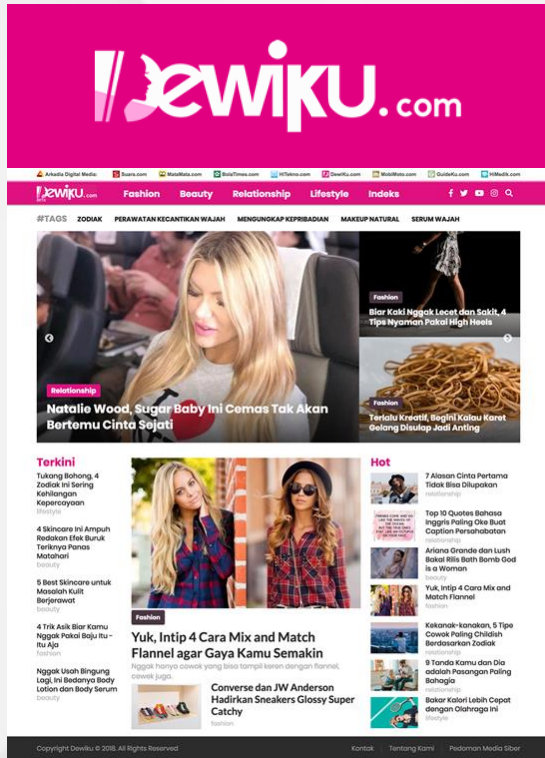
Dewiku.com

Arkadia Digital Media: Suara.com MataMata.com BolaTimes.com HiTekno.com DewiKu.com MobiMoto.com GuideKu.com HiMedik.com

Dewiku.com Fashion Beauty Relationship Lifestyle Indeks

#TAGS ZODIAK PERAWATAN KECANTIKAN WAJAH MENGUNGKAP KEPRIBADIAN MAKEUP NATURAL SERUM WAJAH

Relationship
Natalie Wood, Sugar Baby Ini Cemas Tak Akan Bertemu Cinta Sejati

Fashion
Biar Kaki Nggak Lecet dan Sakit, 4 Tips Nyaman Pakai High Heels

Fashion
Terlalu Kreatif, Begini Kalau Karet Gelang Disulap Jadi Anting

Terkini

Tukang Bohong, 4 Zodiak Ini Sering Kehilangan Kepercayaan
lifestyle

4 Skincare Ini Ampuh Redakan Efek Buruk Teriknya Panas Matahari
beauty

5 Best Skincare untuk Masalah Kulit Berjerawat
beauty

4 Trik Asik Biar Kamu Nggak Pakai Baju Itu - Itu Aja
fashion

Nggak Usah Bingung Lagi, Ini Bedanya Body Lotion dan Body Serum
beauty

Fashion
Yuk, Intip 4 Cara Mix and Match Flannel agar Gaya Kamu Semakin
Nggak hanya cowok yang bisa tampil keren dengan flannel, cewek juga.

Converse dan JW Anderson Hadirkan Sneakers Glossy Super Catchy
fashion

Hot

7 Alasan Cinta Pertama Tidak Bisa Dilupakan
relationship

Top 10 Quotes Bahasa Inggris Paling Oke Buat Caption Persahabatan
relationship

Ariana Grande dan Lush Bakal Rilis Bath Bomb God is a Woman
beauty

Yuk, Intip 4 Cara Mix and Match Flannel
fashion

Kekanak-kanakan, 5 Tipe Cowok Paling Childish Berdasarkan Zodiak
relationship

9 Tanda Kamu dan Dia adalah Pasangan Paling Bahagia
relationship

Bakar Kalori Lebih Cepat dengan Olahraga Ini
lifestyle

Copyright Dewiku © 2018. All Rights Reserved
Kontak Tentang Kami Pedoman Media Siber